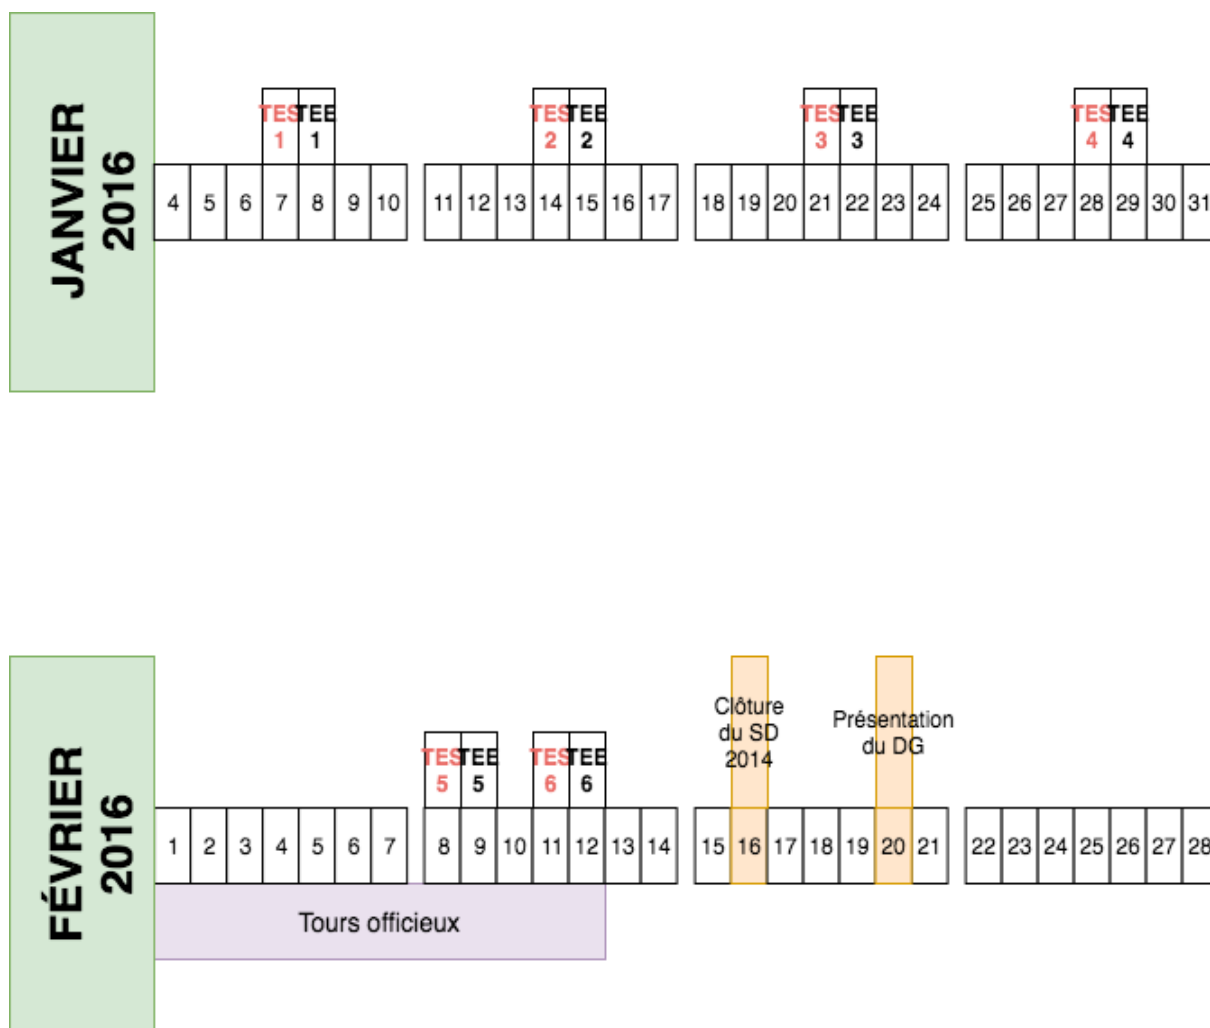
JANVIER 2016

TES 1 TEE 1
TES 2 TEE 2
TES 3 TEE 3
TES 4 TEE 4

| 4 | 5 | 6 | 7 | 8 | 9 | 10 |
|---|---|---|---|---|---|---|

| 11 | 12 | 13 | 14 | 15 | 16 | 17 |
|---|---|---|---|---|---|---|

| 18 | 19 | 20 | 21 | 22 | 23 | 24 |
|---|---|---|---|---|---|---|

| 25 | 26 | 27 | 28 | 29 | 30 | 31 |
|---|---|---|---|---|---|---|

FÉVRIER 2016

TES 5 TEE 5
TES 6 TEE 6
Clôture du SD 2014
Présentation du DG

| 1 | 2 | 3 | 4 | 5 | 6 | 7 |
|---|---|---|---|---|---|---|

| 8 | 9 | 10 | 11 | 12 | 13 | 14 |
|---|---|---|---|---|---|---|

| 15 | 16 | 17 | 18 | 19 | 20 | 21 |
|---|---|---|---|---|---|---|

| 22 | 23 | 24 | 25 | 26 | 27 | 28 |
|---|---|---|---|---|---|---|

Tours officieux